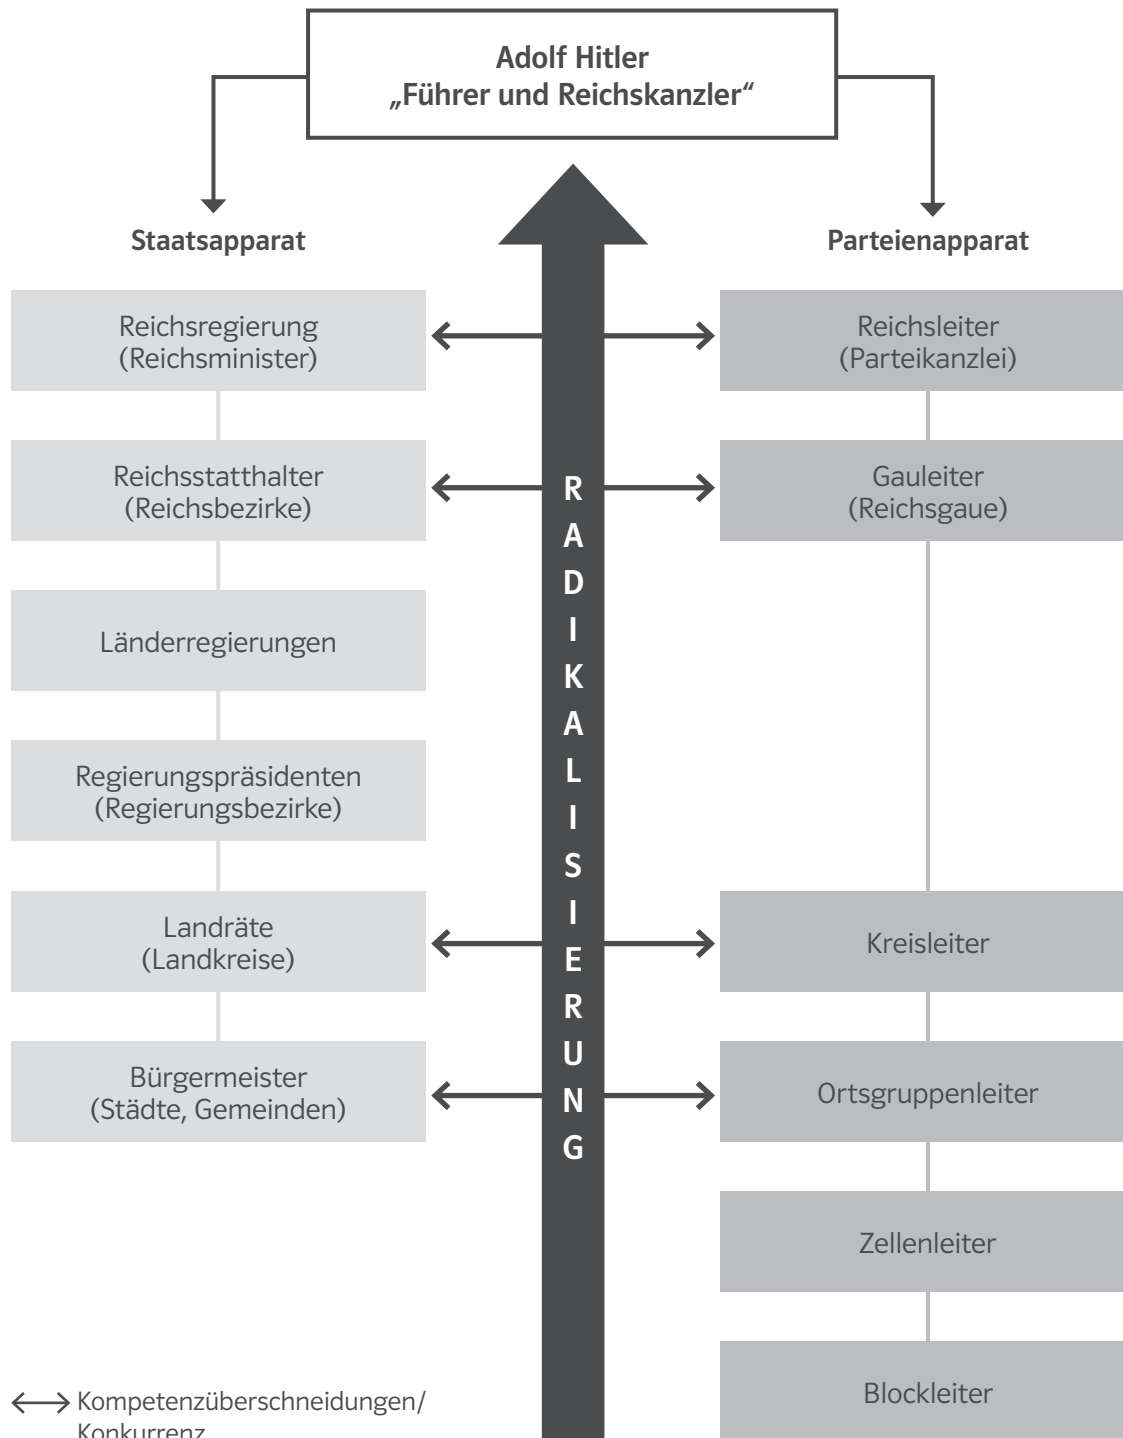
Adolf Hitler
„Führer und Reichskanzler"

Staatsapparat

Parteienapparat

Reichsregierung
(Reichsminister)

Reichsleiter
(Parteikanzlei)

Reichsstatthalter
(Reichsbezirke)

Gauleiter
(Reichsgaue)

Länderregierungen

Regierungspräsidenten
(Regierungsbezirke)

Landräte
(Landkreise)

Kreisleiter

Bürgermeister
(Städte, Gemeinden)

Ortsgruppenleiter

Zellenleiter

Blockleiter

R A D I K A L I S I E R U N G

Kompetenzüberschneidungen/
Konkurrenz